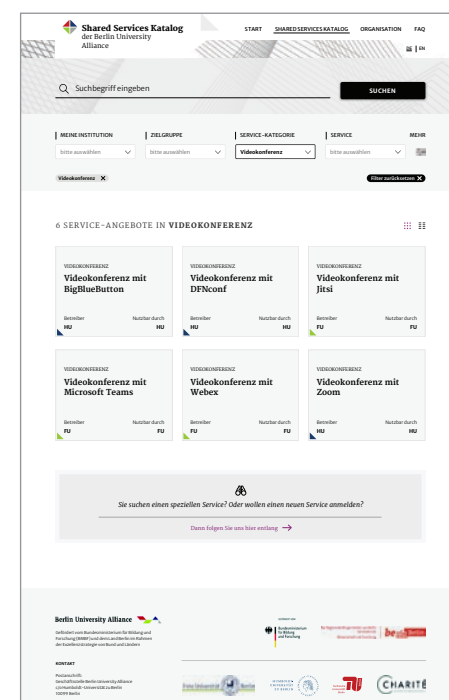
Shared Services Katalog
der Berlin University Alliance

START SHARED SERVICES KATALOG ORGANISATION FAQ

DE | EN

Suchbegriff eingeben

SUCHEN

MEINE INSTITUTION
bitte auswählen

ZIELGRUPPE
bitte auswählen

SERVICE-KATEGORIE
Videokonferenz

SERVICE
bitte auswählen

MEHR

Videokonferenz ✕

Filter zurücksetzen ✕

6 SERVICE-ANGEBOTE IN VIDEOKONFERENZ

VIDEOKONFERENZ
Videokonferenz mit BigBlueButton
Betreiber HU
Nutzbar durch HU

VIDEOKONFERENZ
Videokonferenz mit DFNconf
Betreiber HU
Nutzbar durch HU

VIDEOKONFERENZ
Videokonferenz mit Jitsi
Betreiber FU
Nutzbar durch FU

VIDEOKONFERENZ
Videokonferenz mit Microsoft Teams
Betreiber FU
Nutzbar durch FU

VIDEOKONFERENZ
Videokonferenz mit Webex
Betreiber FU
Nutzbar durch FU

VIDEOKONFERENZ
Videokonferenz mit Zoom
Betreiber FU
Nutzbar durch HU

Sie suchen einen speziellen Service? Oder wollen einen neuen Service anmelden?

Dann folgen Sie uns hier entlang →

Berlin University Alliance

Gefördert vom Bundesministerium für Bildung und Forschung (BMBF) und dem Land Berlin im Rahmen der Exzellenzstrategie von Bund und Ländern

KONTAKT

Postanschrift:
Geschäftsstelle Berlin University Alliance
c/o Humboldt-Universität zu Berlin
10099 Berlin

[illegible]

Bundesministerium für Bildung und Forschung

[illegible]

berlin

Freie Universität Berlin

HUMBOLDT-UNIVERSITÄT ZU BERLIN

CHARITÉ